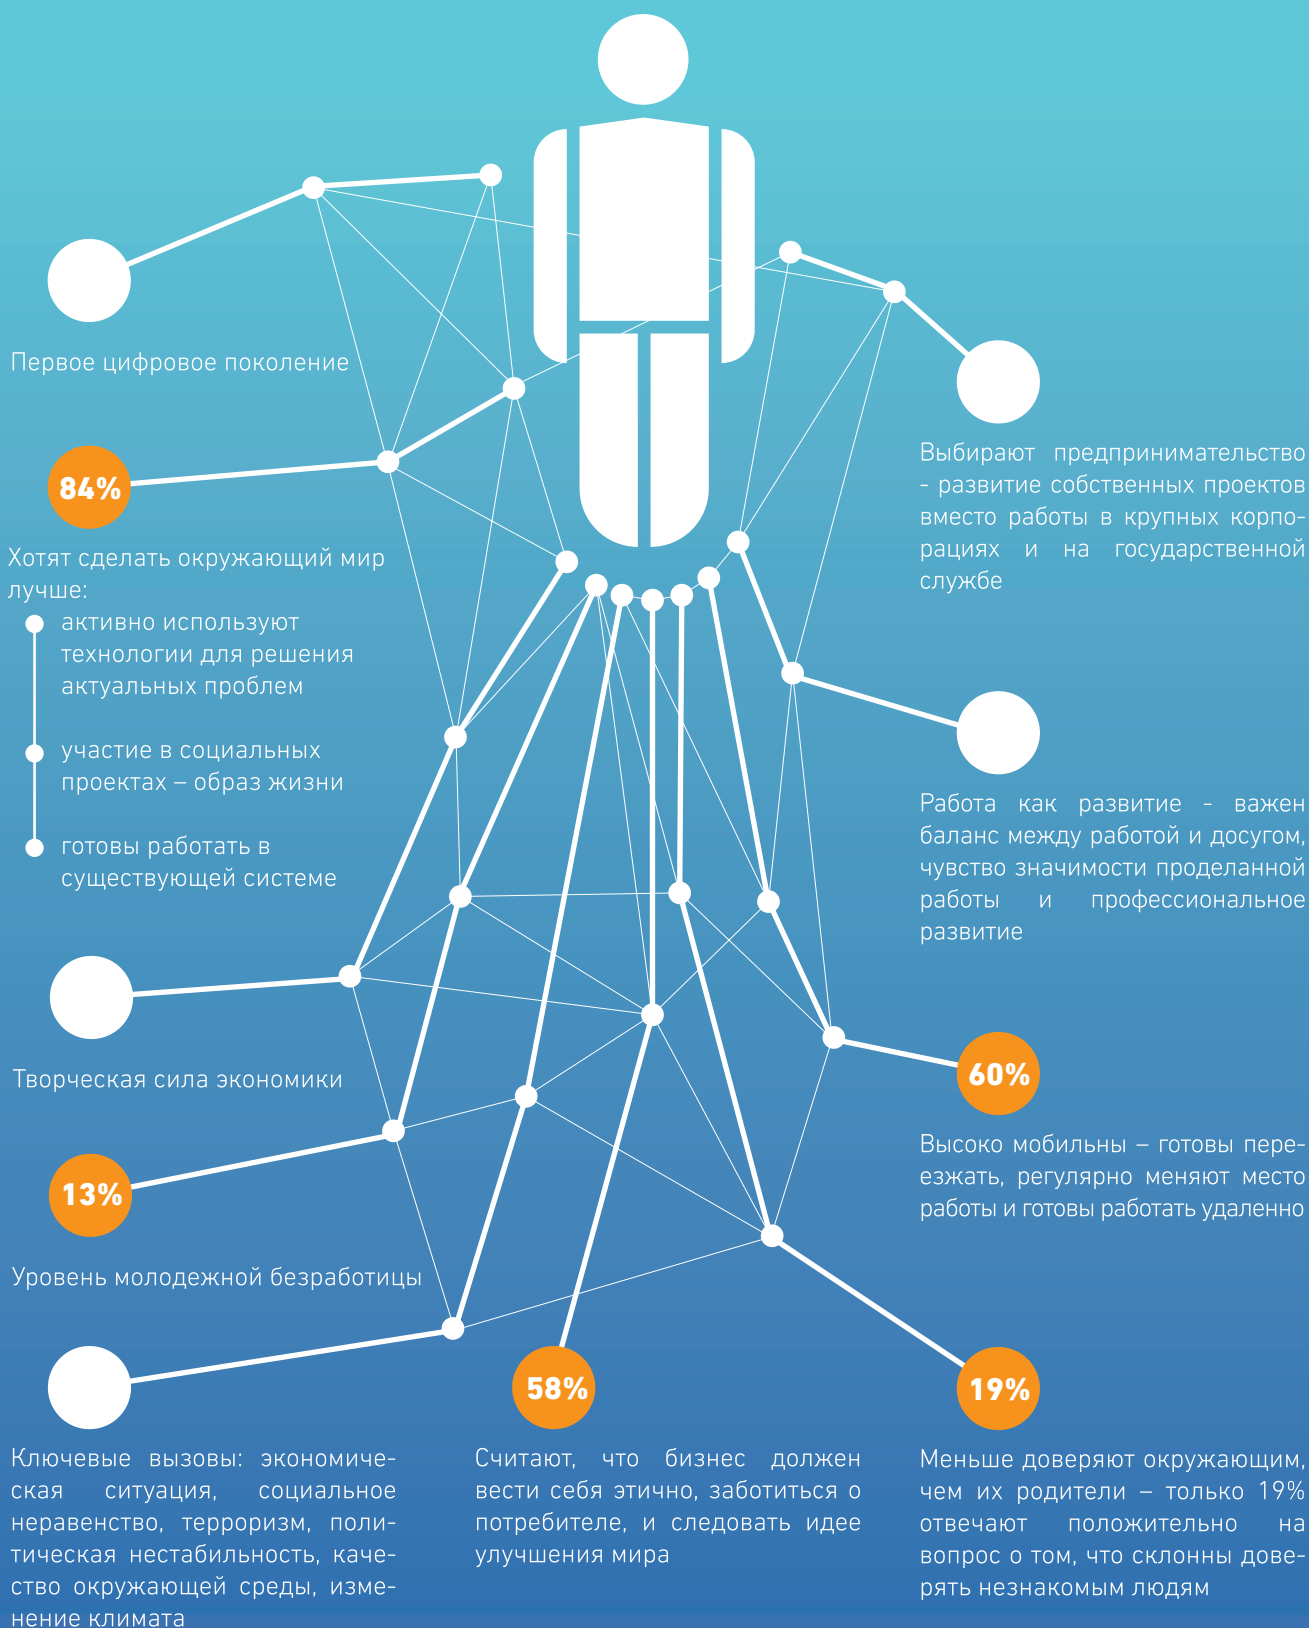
Первое цифровое поколение

84%

Хотят сделать окружающий мир лучше:

активно используют технологии для решения актуальных проблем

участие в социальных проектах – образ жизни

готовы работать в существующей системе

Творческая сила экономики

13%

Уровень молодежной безработицы

Ключевые вызовы: экономическая ситуация, социальное неравенство, терроризм, политическая нестабильность, качество окружающей среды, изменение климата

58%

Считают, что бизнес должен вести себя этично, заботиться о потребителе, и следовать идее улучшения мира

Выбирают предпринимательство - развитие собственных проектов вместо работы в крупных корпорациях и на государственной службе

Работа как развитие - важен баланс между работой и досугом, чувство значимости проделанной работы и профессиональное развитие

60%

Высоко мобильны – готовы переезжать, регулярно меняют место работы и готовы работать удаленно

19%

Меньше доверяют окружающим, чем их родители – только 19% отвечают положительно на вопрос о том, что склонны доверять незнакомым людям